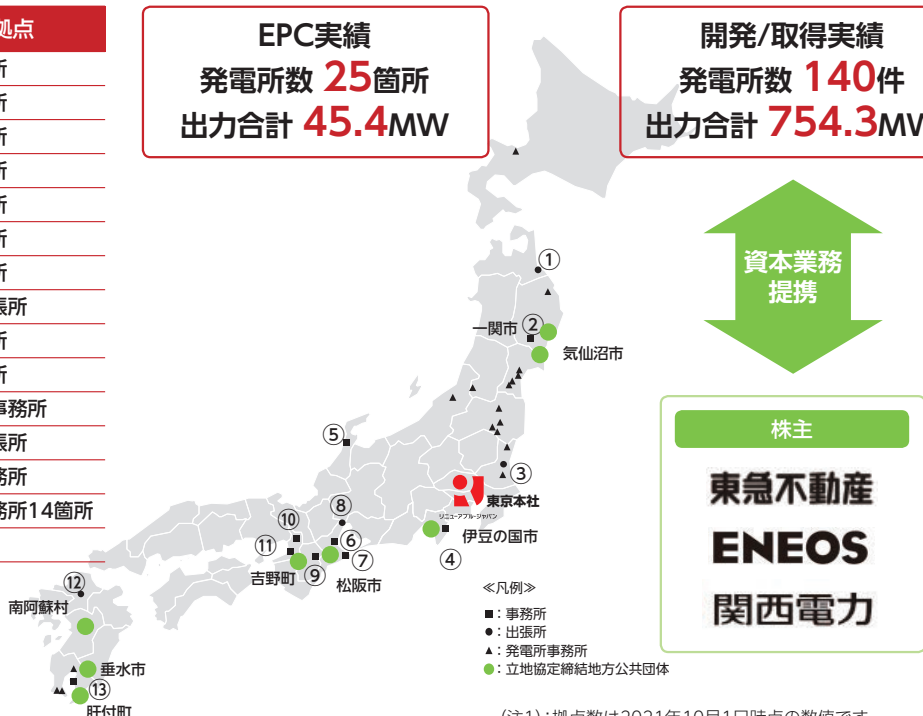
拠点
所
所
所
所
所
所
所
張所
所
所
事務所
張所
務所
務所14箇所

EPC実績
発電所数 25箇所
出力合計 45.4MW

開発/取得実績
発電所数 140件
出力合計 754.3MW

資本業務提携

株主
東急不動産
ENEOS
関西電力

①
一関市 ②
気仙沼市
③
⑤
東京本社
リニューアブル・ジャパン
⑧
⑩
⑥
⑪
⑦
吉野町 ⑨
松阪市
伊豆の国市
④
⑫
南阿蘇村
垂水市
⑬
肝付町

≪凡例≫
■：事務所
●：出張所
▲：発電所事務所
●：立地協定締結地方公共団体

(注1)：拠点数は2021年10月1日時点の数値です